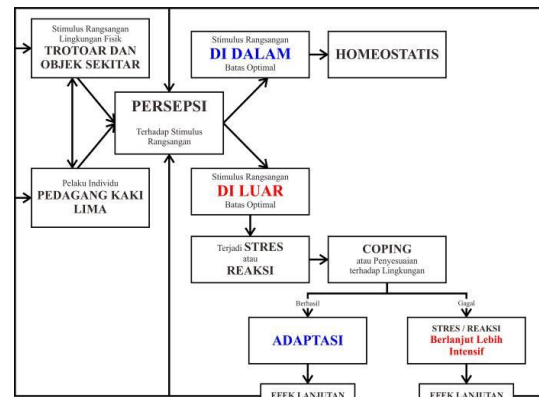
Stimulus Rangsangan Lingkungan Fisik
TROTOAR DAN OBJEK SEKITAR

Pelaku Individu
PEDAGANG KAKI LIMA

PERSEPSI
Terhadap Stimulus Rangsangan

Stimulus Rangsangan
DI DALAM
Batas Optimal

HOMEOSTATIS

Stimulus Rangsangan
DI LUAR
Batas Optimal

Terjadi STRES atau REAKSI

COPING
atau Penyesuaian terhadap Lingkungan

Berhasil

Gagal

ADAPTASI

STRES / REAKSI
Berlanjut Lebih Intensif

EFEK LANJUTAN

EFEK LANJUTAN